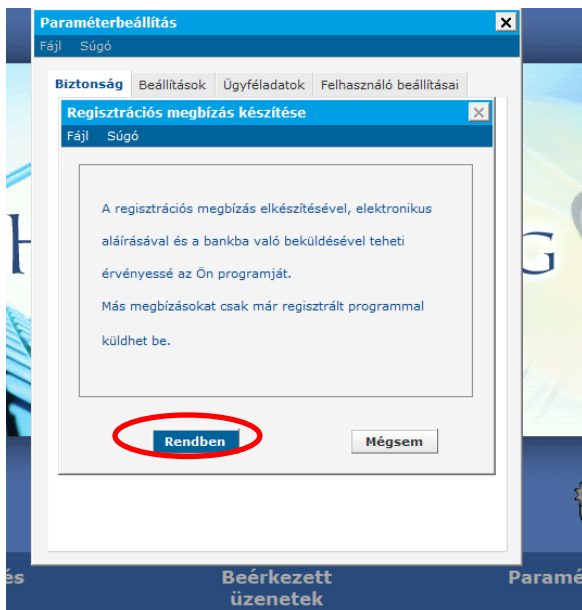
Paraméterbeállítás
Fájl Súgó

Biztonság Beállítások Ügyféladatok Felhasználó beállításai

Regisztrációs megbízás készítése
Fájl Súgó

A regisztrációs megbízás elkészítésével, elektronikus aláírásával és a bankba való beküldésével teheti érvényessé az Ön programját.

Más megbízásokat csak már regisztrált programmal küldhet be.

Rendben Mégsem

H G

és Beérkezett üzenetek Paramé